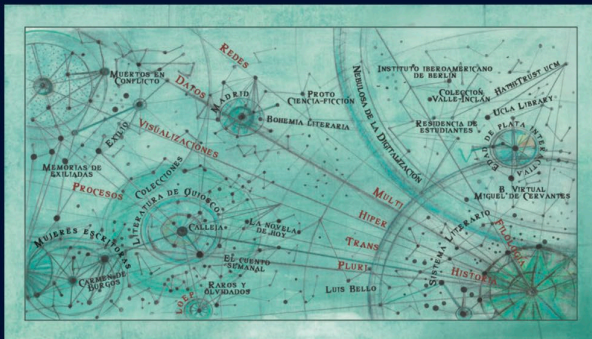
Redes
Datos
Madrid
Muertos en conflicto
Proto ciencia-ficción
Bohemia literaria
Nebulosa de la digitalización
Instituto Iberoamericano de Berlín
Colección Valle-Inclán
HathiTrust UCM
Ucla Library
Residencia de estudiantes
Edad de Plata Interactiva
Exilio
Visualizaciones
Memorias de exiliadas
Procesos
Colecciones
Literatura de quiosco
Multi
Hiper
Trans
Pluri
B. Virtual Miguel de Cervantes
Sistema literario
Filología
Historia
Mujeres escritoras
Carmen de Burgos
Calleja
La novela de hoy
El cuento semanal
Raros y olvidados
LoEP
Luis Bello